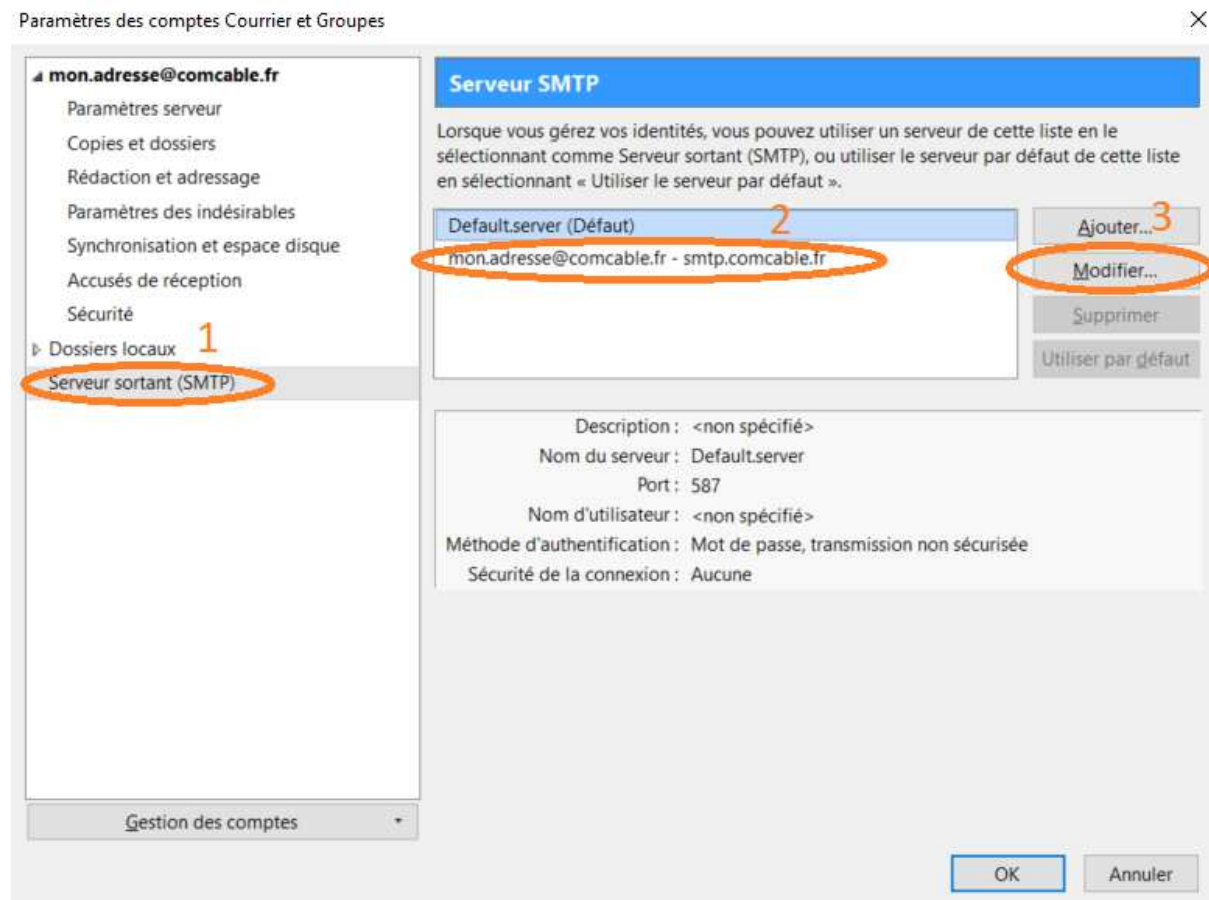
Paramètres des comptes Courrier et Groupes

×

mon.adresse@comcable.fr
Paramètres serveur
Copies et dossiers
Rédaction et adressage
Paramètres des indésirables
Synchronisation et espace disque
Accusés de réception
Sécurité
Dossiers locaux
1
Serveur sortant (SMTP)

Gestion des comptes

Serveur SMTP

Lorsque vous gérez vos identités, vous pouvez utiliser un serveur de cette liste en le sélectionnant comme Serveur sortant (SMTP), ou utiliser le serveur par défaut de cette liste en sélectionnant « Utiliser le serveur par défaut ».

Default.server (Défaut)
2
mon.adresse@comcable.fr - smtp.comcable.fr

Ajouter...
3
Modifier...
Supprimer
Utiliser par défaut

| | |
|---|---|
| Description : | <non spécifié> |
| Nom du serveur : | Default.server |
| Port : | 587 |
| Nom d'utilisateur : | <non spécifié> |
| Méthode d'authentification : | Mot de passe, transmission non sécurisée |
| Sécurité de la connexion : | Aucune |

OK
Annuler